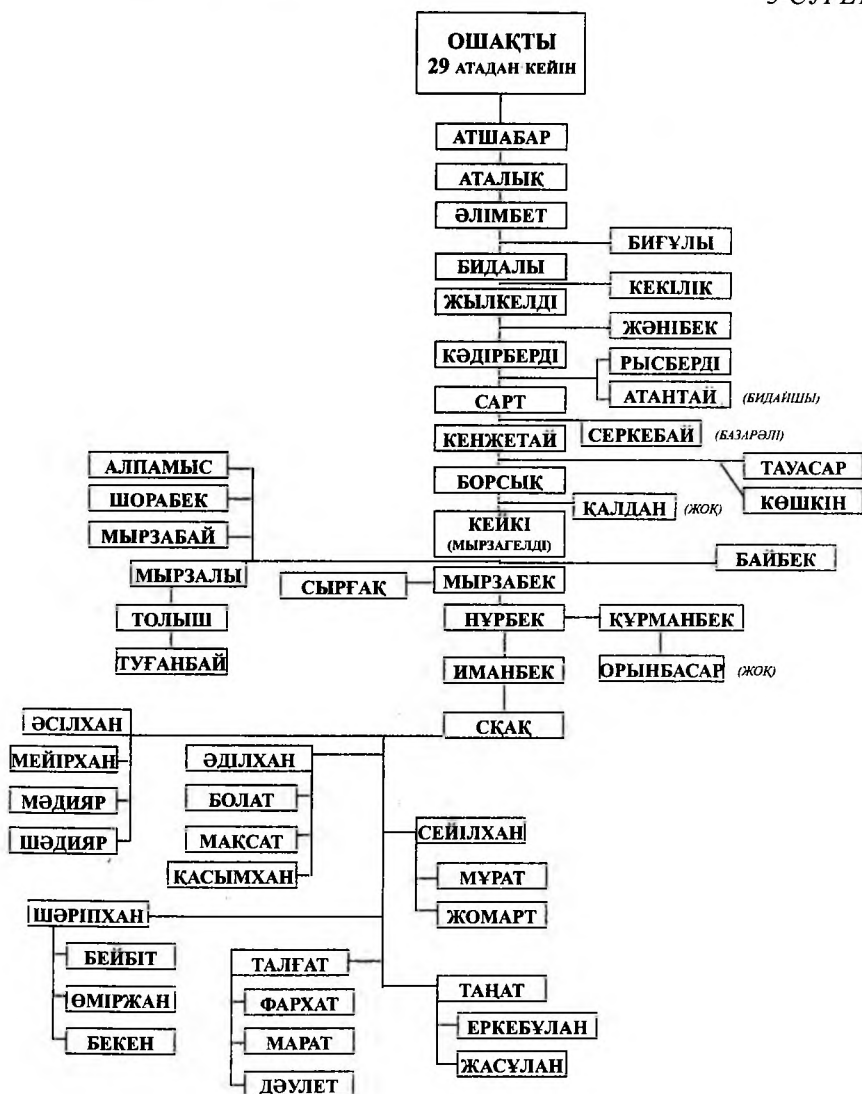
9 СУРЕ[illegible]

ОШАҚТЫ
29 АТАДАН КЕЙІН

АТШАБАР

АТАЛЫҚ

ӘЛІМБЕТ

БИҒҰЛЫ

БИДАЛЫ

КЕКІЛІК

ЖЫЛКЕЛДІ

ЖӘНІБЕК

КӘДІРБЕРДІ

РЫСБЕРДІ

АТАНТАЙ (БИДАЙШЫ)

САРТ

СЕРКЕБАЙ (БАЗАРӘЛІ)

КЕНЖЕТАЙ

АЛПАМЫС

ТАУАСАР

ШОРАБЕК

БОРСЫҚ

КӨШКІН

ҚАЛДАН (ЖОҚ)

МЫРЗАБАЙ

КЕЙКІ
(МЫРЗАГЕЛДІ)

БАЙБЕК

МЫРЗАЛЫ

СЫРҒАҚ

МЫРЗАБЕК

ТОЛЫШ

НҰРБЕК

ҚҰРМАНБЕК

ТУҒАНБАЙ

ИМАНБЕК

ОРЫНБАСАР (ЖОҚ)

ӘСІЛХАН

СҚАҚ

МЕЙІРХАН

ӘДІЛХАН

МӘДИЯР

БОЛАТ

ШӘДИЯР

МАҚСАТ

СЕЙІЛХАН

ҚАСЫМХАН

МҰРАТ

ЖОМАРТ

ШӘРІПХАН

БЕЙБІТ

ТАЛҒАТ

ТАҢАТ

ӨМІРЖАН

ФАРХАТ

ЕРКЕБҰЛАН

БЕКЕН

МАРАТ

ЖАСҰЛАН

ДӘУЛЕТ